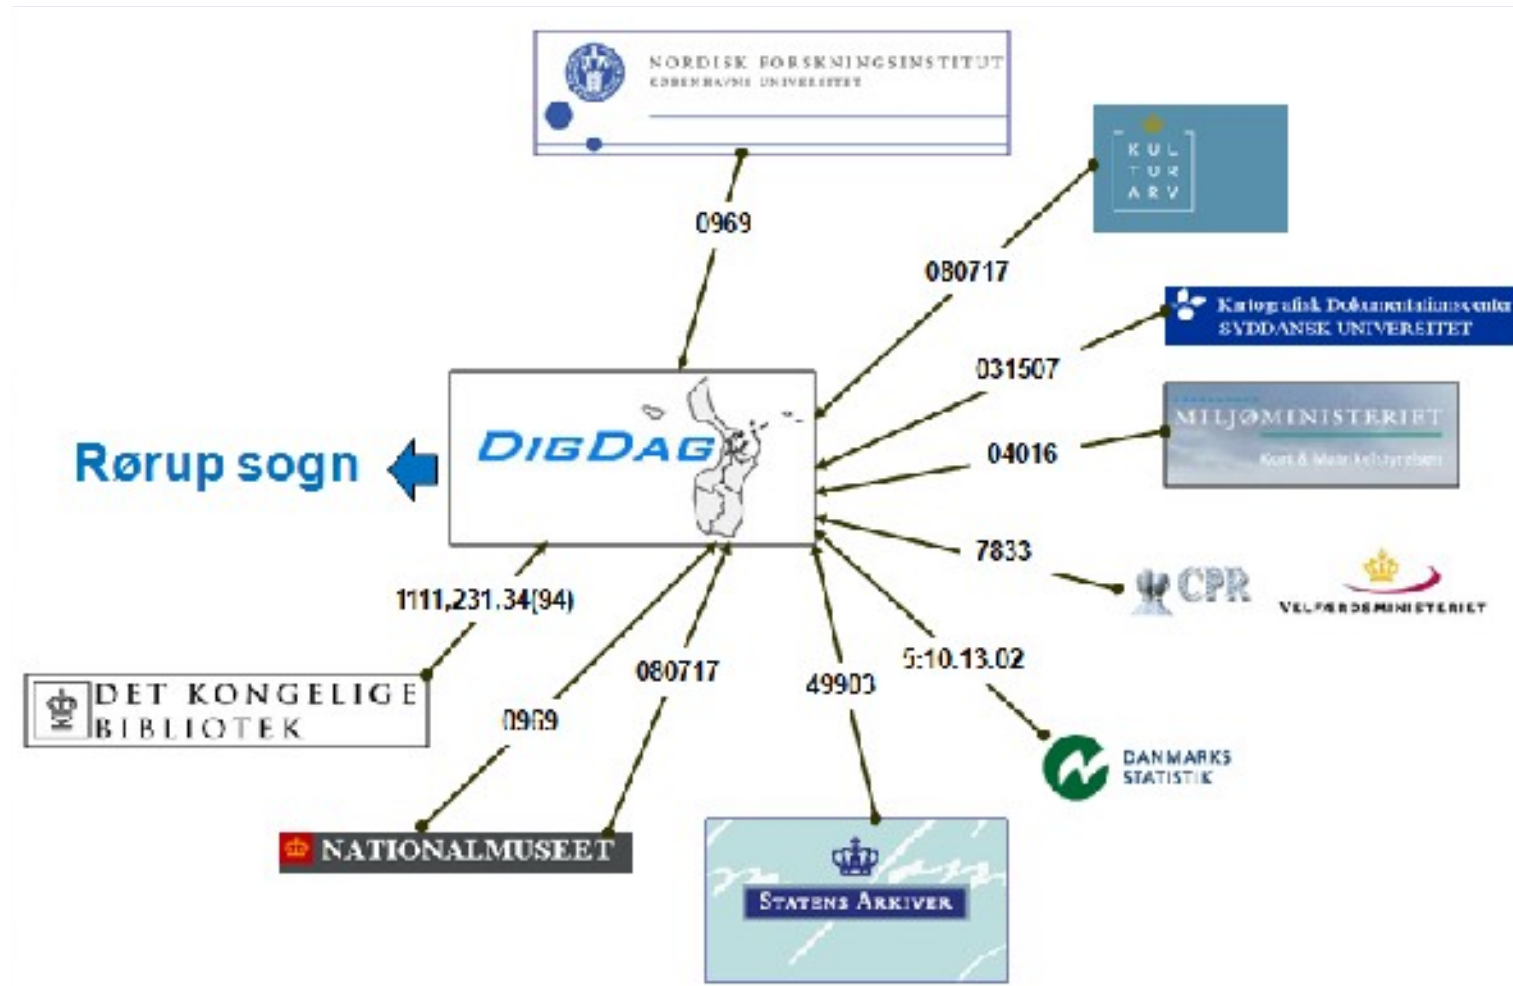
NORDISK FORSKNINGSINSTITUT
KØBENHAVNS UNIVERSITET

0969

KUL TUR ARV

080717

Kartografisk Dokumentationscenter
SYDDANSK UNIVERSITET

031507

MILJØMINISTERIET
Kort & Matrikelstyrelsen

04016

Rørup sogn

DIGDAG

7833

CPR

VELFÆRDSMINISTERIET

1111,231.34(94)

DET KONGELIGE BIBLIOTEK

080717

49903

5:10.13.02

0969

DANMARKS STATISTIK

NATIONALMUSEET

STATENS ARKIVER